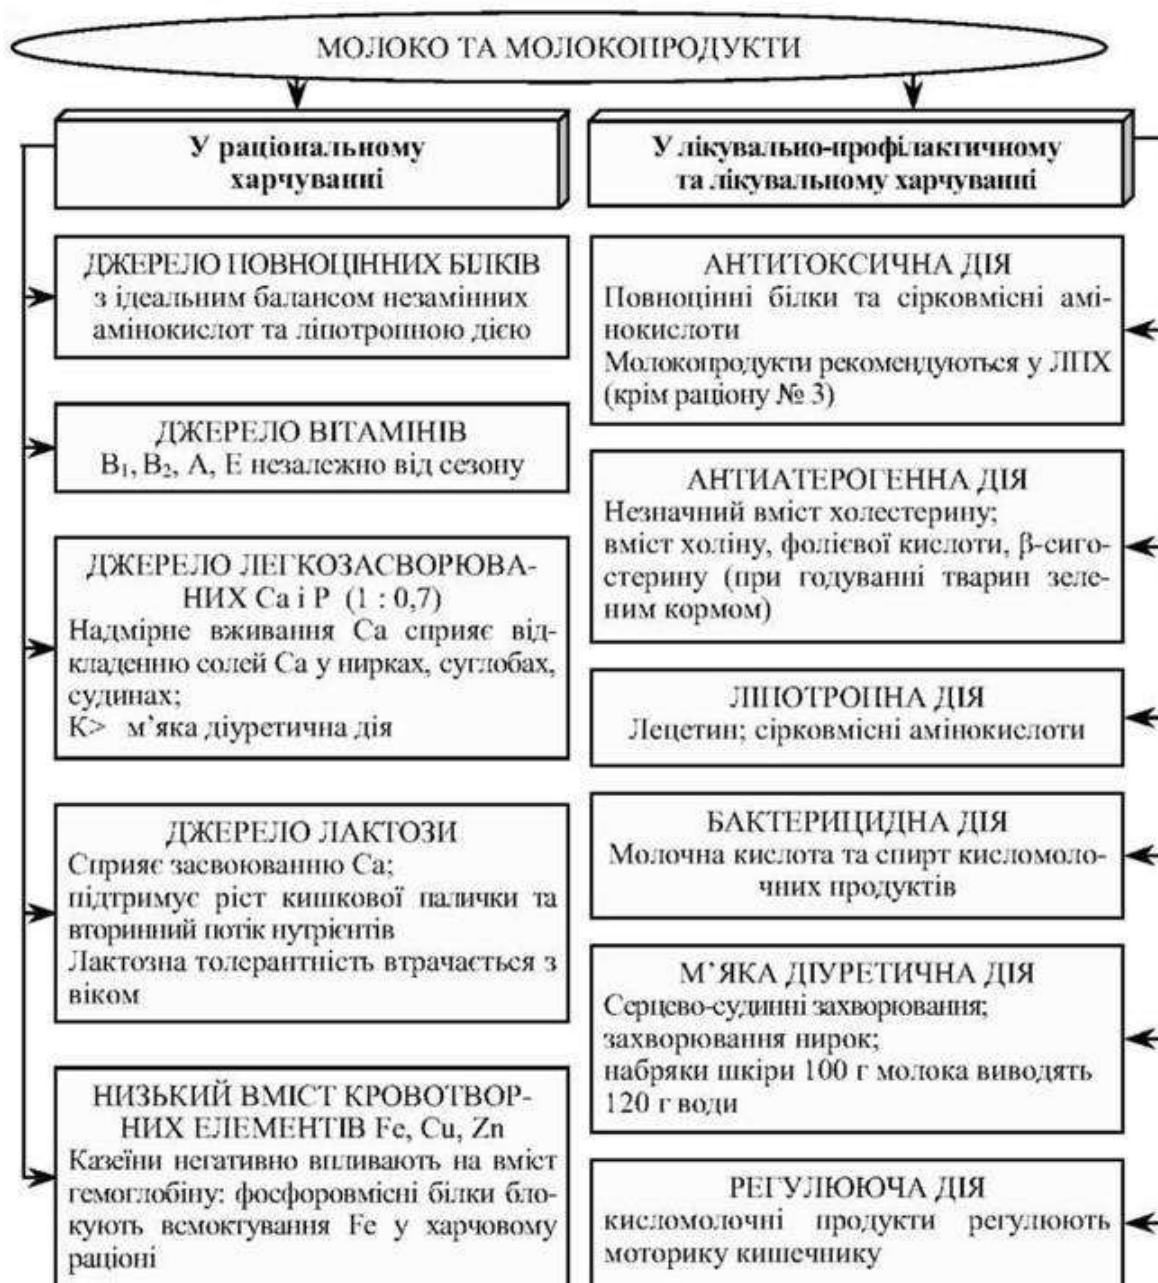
МОЛОКО ТА МОЛОКОПРОДУКТИ

У раціональному харчуванні

ДЖЕРЕЛО ПОВНОЦІННИХ БІЛКІВ
з ідеальним балансом незамінних амінокислот та ліпотропною дією

ДЖЕРЕЛО ВІТАМІНІВ
$B_1$, $B_2$, A, E незалежно від сезону

ДЖЕРЕЛО ЛЕГКОЗАСВОРЮВАНИХ Ca і P (1 : 0,7)
Надмірне вживання Ca сприяє відкладенню солей Ca у нирках, суглобах, судинах;
K> м'яка діуретична дія

ДЖЕРЕЛО ЛАКТОЗИ
Сприяє засвоюванню Ca;
підтримує ріст кишкової палички та вторинний потік нутрієнтів
Лактозна толерантність втрачається з віком

НИЗЬКИЙ ВМІСТ КРОВОТВОРНИХ ЕЛЕМЕНТІВ Fe, Cu, Zn
Казеїни негативно впливають на вміст гемоглобіну: фосфоровмісні білки блокують всмоктування Fe у харчовому раціоні

У лікувально-профілактичному та лікувальному харчуванні

АНТИТОКСИЧНА ДІЯ
Повноцінні білки та сірковмісні амінокислоти
Молокопродукти рекомендуються у ЛПХ (крім раціону № 3)

АНТИАТЕРОГЕННА ДІЯ
Незначний вміст холестерину;
вміст холіну, фолієвої кислоти, β-сигостерину (при годуванні тварин зеленим кормом)

ЛІПОТРОПНА ДІЯ
Лецетин; сірковмісні амінокислоти

БАКТЕРИЦИДНА ДІЯ
Молочна кислота та спирт кисломолочних продуктів

М'ЯКА ДІУРЕТИЧНА ДІЯ
Серцево-судинні захворювання;
захворювання нирок;
набряки шкіри 100 г молока виводять 120 г води

РЕГУЛЮЮЧА ДІЯ
кисломолочні продукти регулюють моторику кишечнику